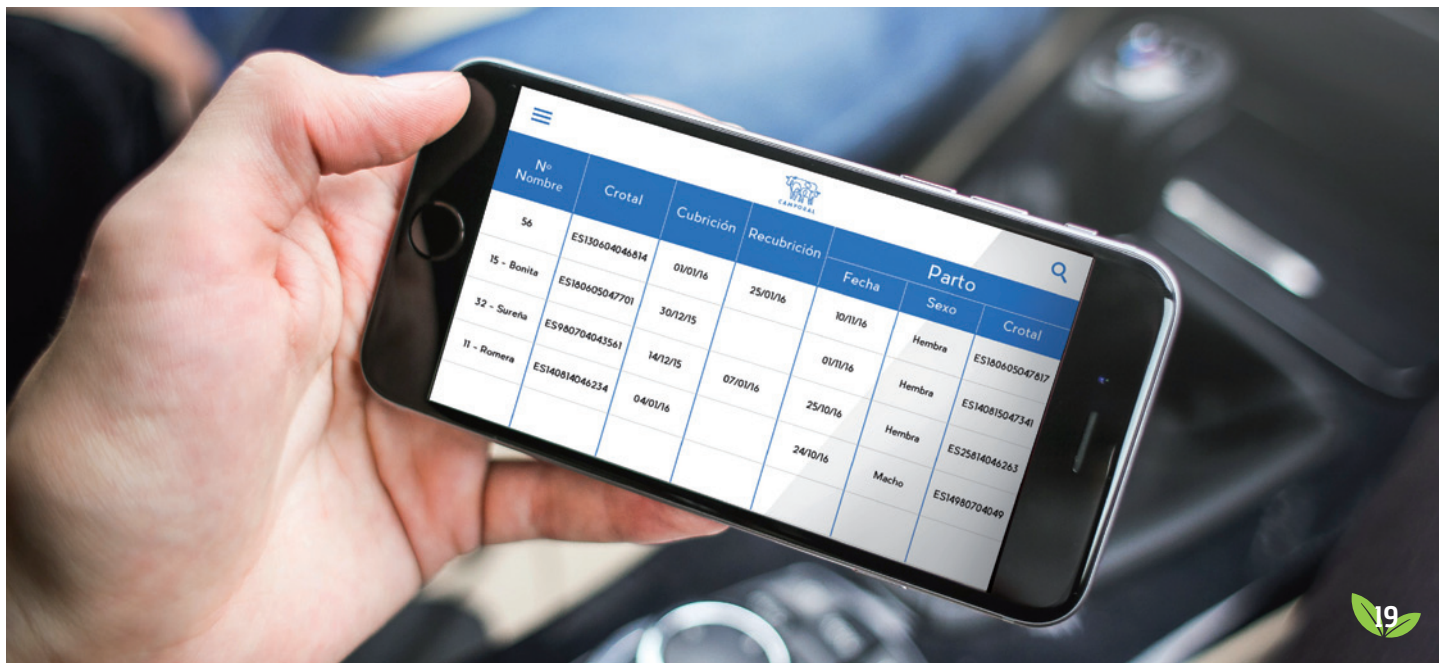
CAMPORAL

| Nº Nombre | Crotal | Cubrición | Recubrición | Parto Fecha | Parto Sexo | Parto Crotal |
|---|---|---|---|---|---|---|
| 56 | ES130604046814 | 01/01/16 | 25/01/16 | 10/11/16 | Hembra | ES180605047817 |
| 15 - Bonita | ES180605047701 | 30/12/15 | | 01/11/16 | Hembra | ES140815047341 |
| 32 - Sureña | ES980704043561 | 14/12/15 | 07/01/16 | 25/10/16 | Hembra | ES25814046263 |
| 11 - Romera | ES140814046234 | 04/01/16 | | 24/10/16 | Macho | ES14980704049 |

19